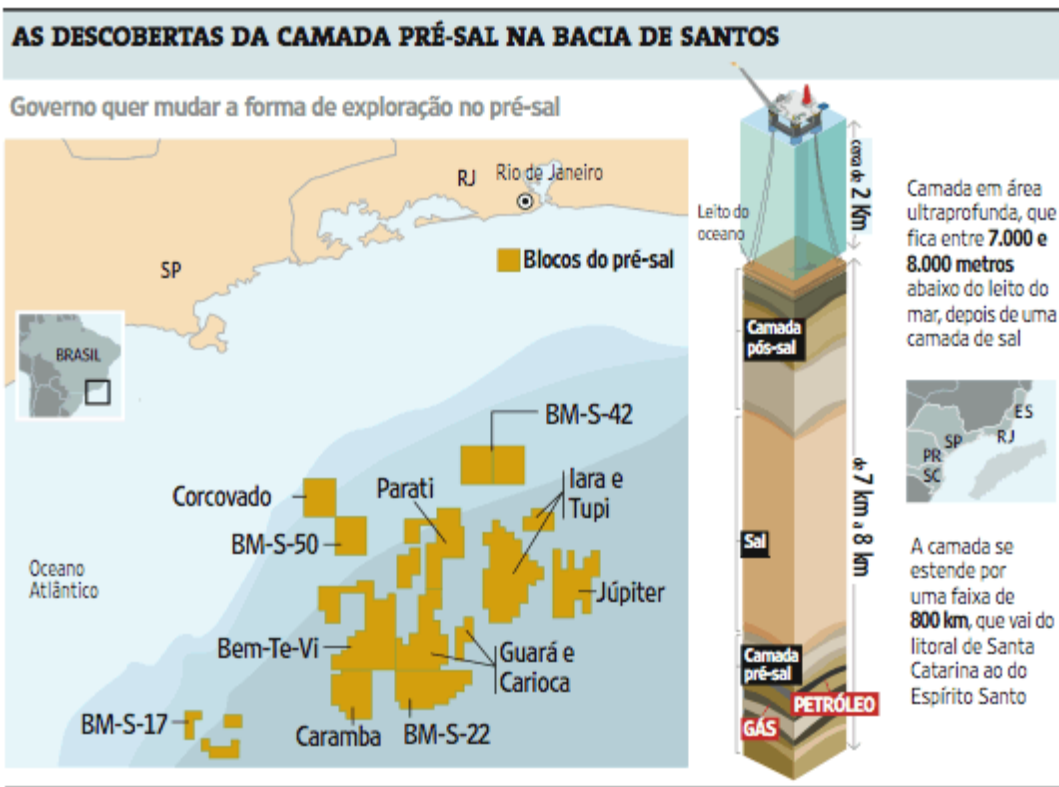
AS DESCOBERTAS DA CAMADA PRÉ-SAL NA BACIA DE SANTOS

Governo quer mudar a forma de exploração no pré-sal

RJ

Rio de Janeiro

SP

Blocos do pré-sal

BRASIL

BM-S-42

Iara e Tupi

Parati

Corcovado

BM-S-50

Oceano Atlântico

Júpiter

Bem-Te-Vi

Guará e Carioca

BM-S-17

Caramba

BM-S-22

Leito do oceano

cerca de 2 km

Camada pós-sal

Sal

de 7 km a 8 km

Camada pré-sal

PETRÓLEO

GÁS

Camada em área ultraprofunda, que fica entre 7.000 e 8.000 metros abaixo do leito do mar, depois de uma camada de sal

ES

SP

RJ

PR

SC

A camada se estende por uma faixa de 800 km, que vai do litoral de Santa Catarina ao do Espírito Santo